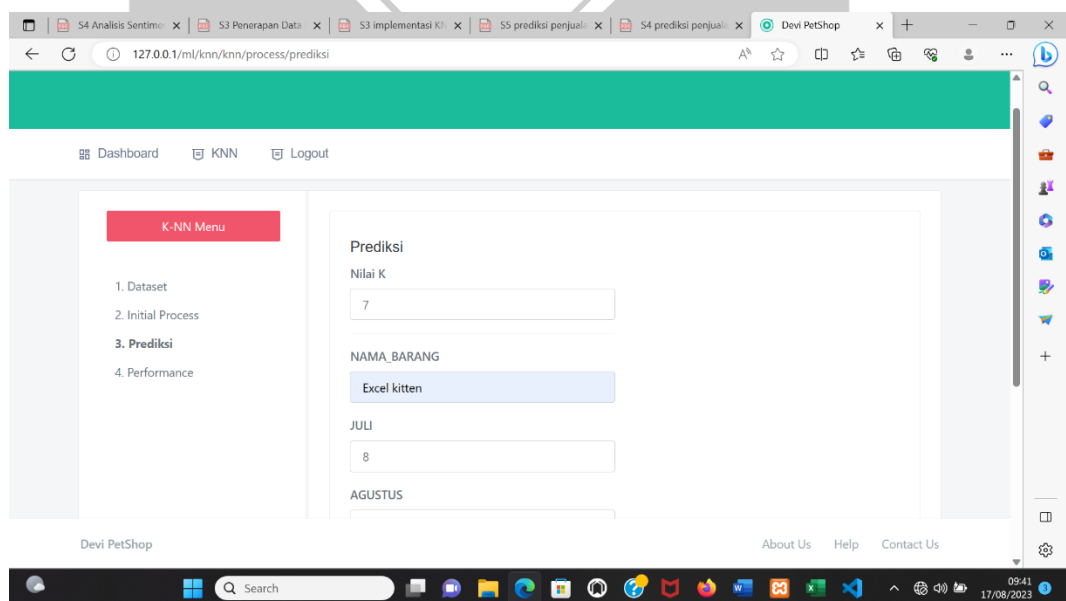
S4 Analisis Sentimo
S3 Penerapan Data
S3 implementasi K
S5 prediksi penjuala
S4 prediksi penjuala
Devi PetShop

127.0.0.1/ml/knn/knn/process/prediksi

Dashboard KNN Logout

K-NN Menu

1. Dataset
2. Initial Process
3. Prediksi
4. Performance

Prediksi

Nilai K

7

NAMA_BARANG

Excel kitten

JULI

8

AGUSTUS

Devi PetShop

About Us Help Contact Us

Search

09:41
17/08/2023